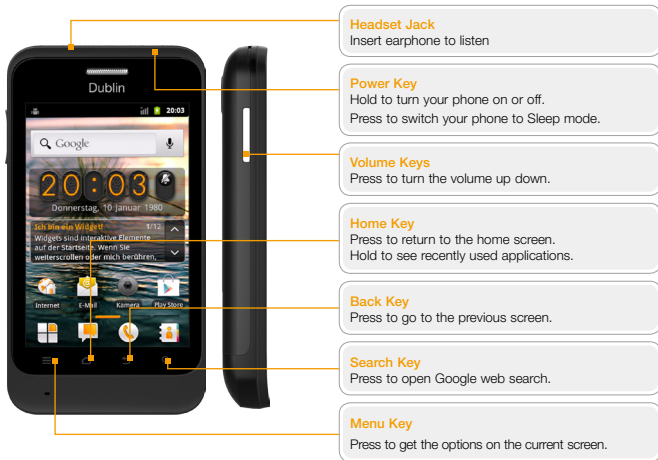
Dublin

20:03

Google

20:03

Donnerstag, 10 Januar 1980

Ich bin ein Widget!

1/12

Widgets sind interaktive Elemente auf der Startseite. Wenn Sie weiterscrollen oder mich berühren,

Internet

E-Mail

Kamera

Play Store

Headset Jack
Insert earphone to listen

Power Key
Hold to turn your phone on or off.
Press to switch your phone to Sleep mode.

Volume Keys
Press to turn the volume up down.

Home Key
Press to return to the home screen.
Hold to see recently used applications.

Back Key
Press to go to the previous screen.

Search Key
Press to open Google web search.

Menu Key
Press to get the options on the current screen.